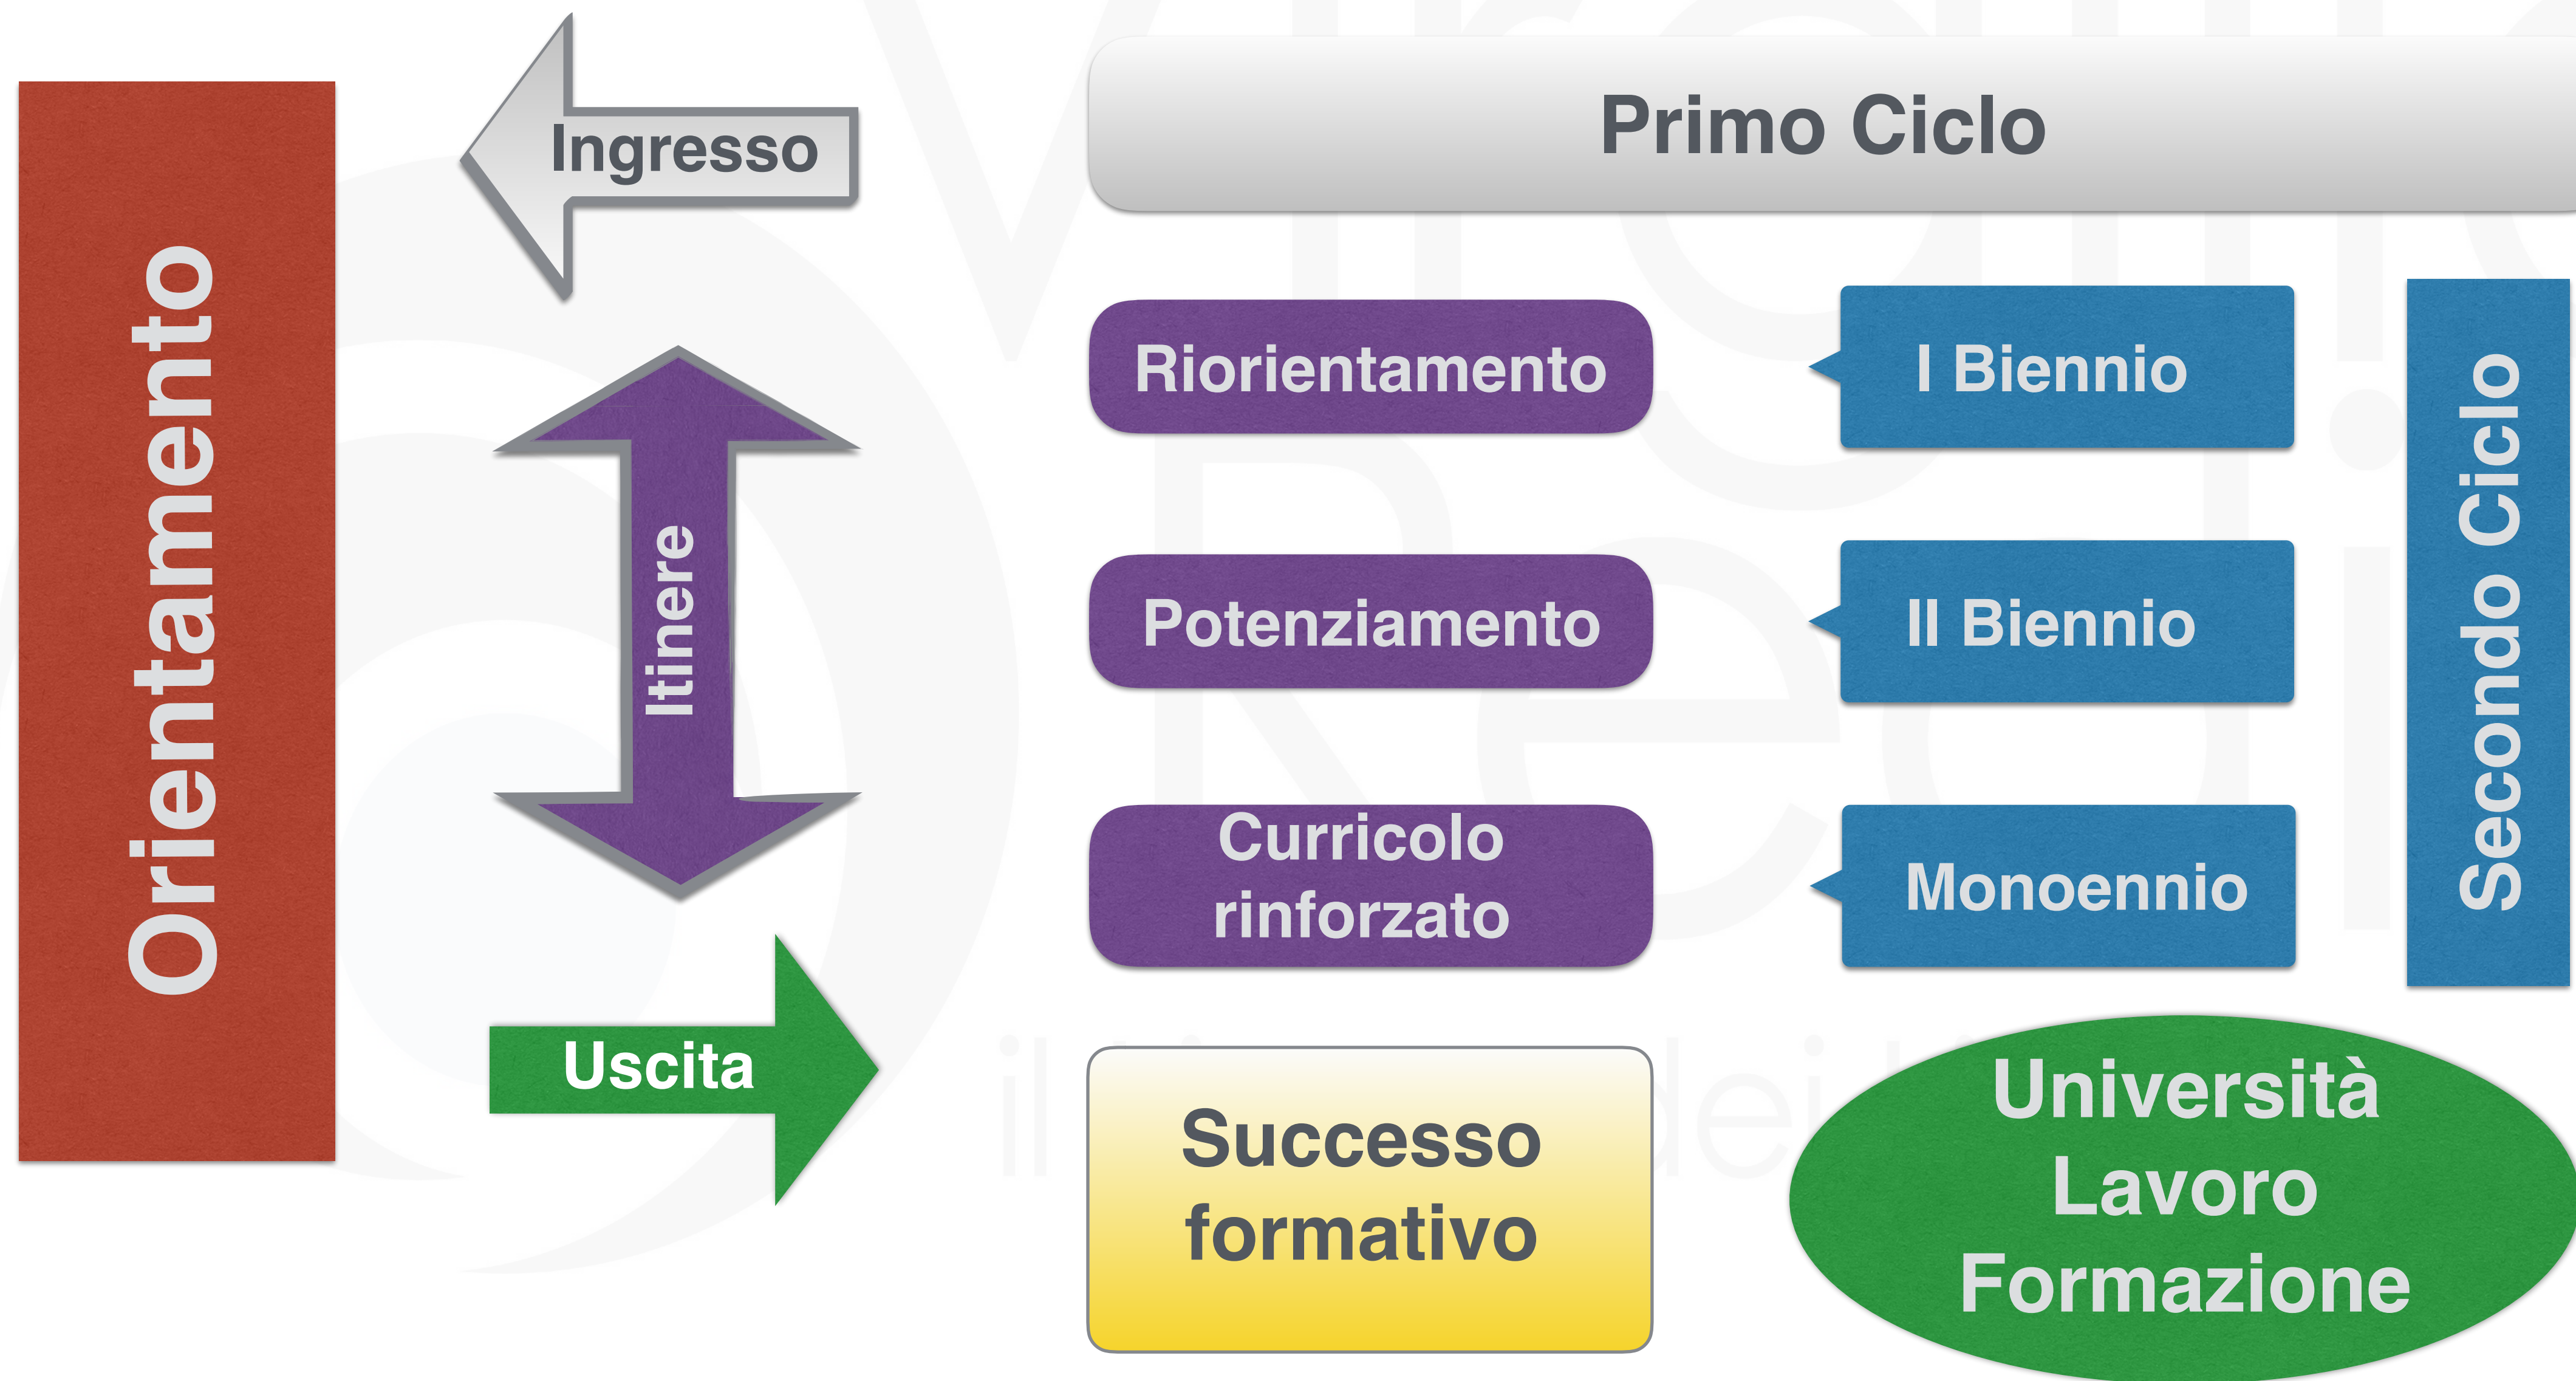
Orientamento

Ingresso

Primo Ciclo

Itinere

Riorientamento

I Biennio

Potenziamento

II Biennio

Curricolo rinforzato

Monoennio

Secondo Ciclo

Uscita

Successo formativo

Università
Lavoro
Formazione